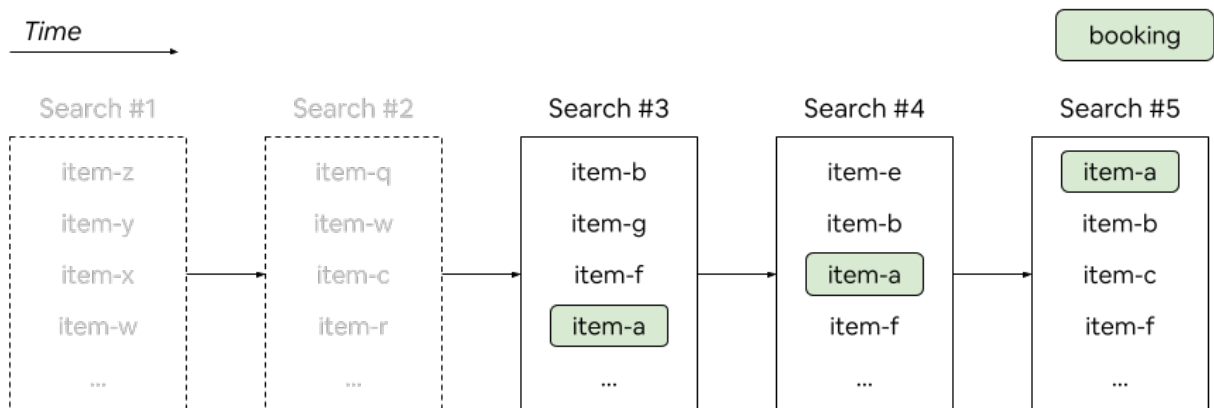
Time

booking

Search #1
item-z
item-y
item-x
item-w
...

Search #2
item-q
item-w
item-c
item-r
...

Search #3
item-b
item-g
item-f
item-a
...

Search #4
item-e
item-b
item-a
item-f
...

Search #5
item-a
item-b
item-c
item-f
...